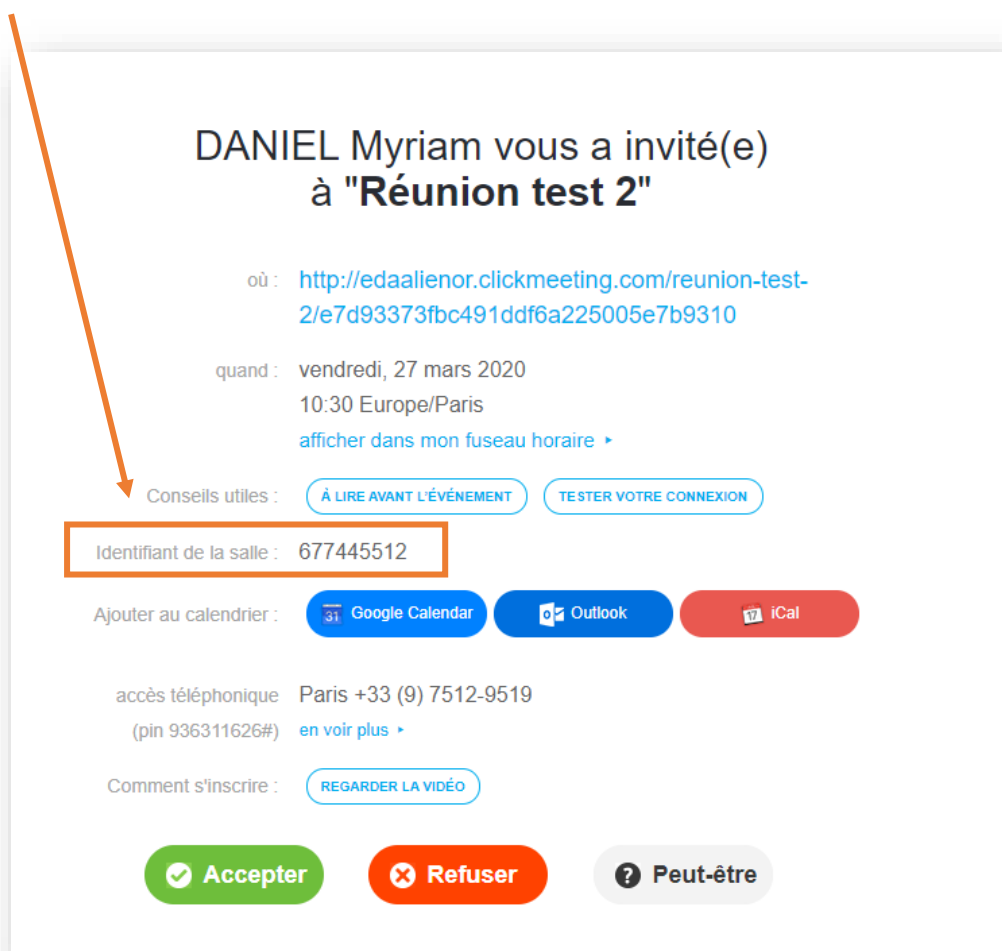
DANIEL Myriam vous a invité(e) à "**Réunion test 2**"

où : http://edaalienor.clickmeeting.com/reunion-test-2/e7d93373fbc491ddf6a225005e7b9310

quand : vendredi, 27 mars 2020
10:30 Europe/Paris
afficher dans mon fuseau horaire ▸

Conseils utiles : À LIRE AVANT L'ÉVÉNEMENT TESTER VOTRE CONNEXION

Identifiant de la salle : 677445512

Ajouter au calendrier : 31 Google Calendar Outlook 17 iCal

accès téléphonique (pin 936311626#) Paris +33 (9) 7512-9519
en voir plus ▸

Comment s'inscrire : REGARDER LA VIDÉO

Accepter Refuser Peut-être